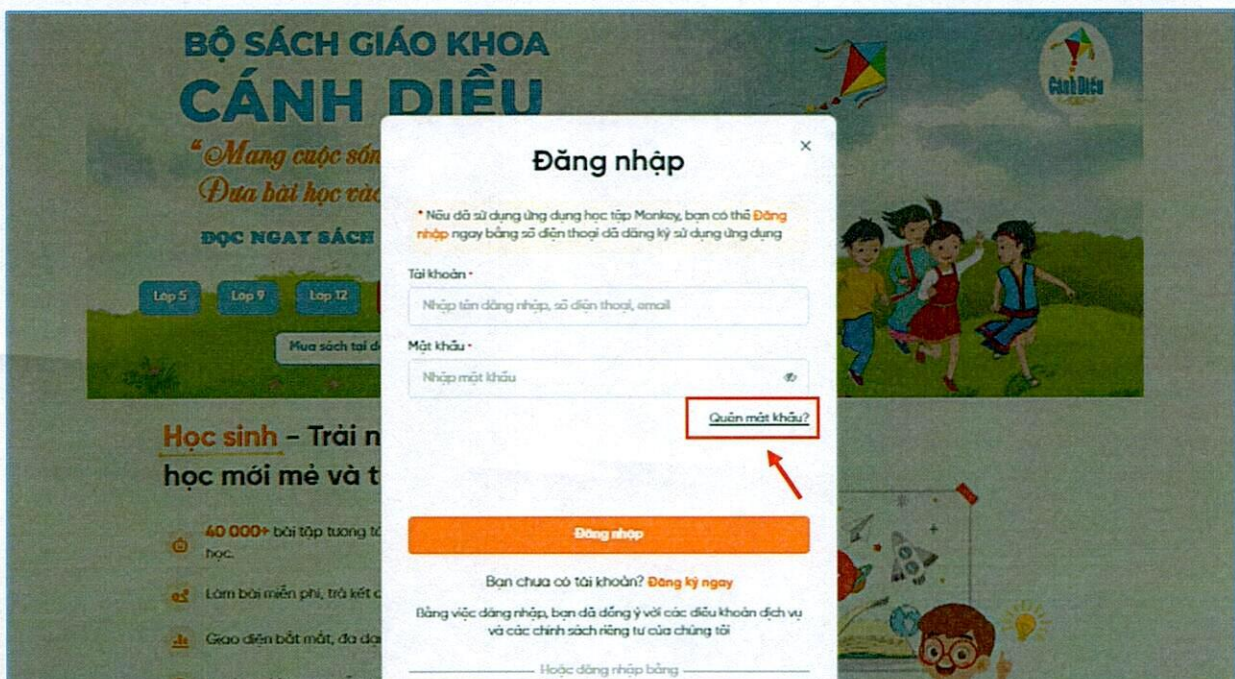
BỘ SÁCH GIÁO KHOA
CÁNH DIỀU
"Mang cuộc sốn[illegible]
Đưa bài học vào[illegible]
ĐỌC NGAY SÁCH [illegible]

Lớp 5 Lớp 9 Lớp 12

Mua sách tại đ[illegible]

Cánh Diều

Học sinh - Trải n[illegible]
học mới mẻ và t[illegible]

40 000+ bài tập tương t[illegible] học.

Làm bài miễn phí, trả kết c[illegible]

Giao diện bắt mắt, đa dạ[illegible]

Đăng nhập

×

* Nếu đã sử dụng ứng dụng học tập Monkey, bạn có thể Đăng nhập ngay bằng số điện thoại đã đăng ký sử dụng ứng dụng

Tài khoản *

Nhập tên đăng nhập, số điện thoại, email

Mật khẩu *

Nhập mật khẩu

Quên mật khẩu?

Đăng nhập

Bạn chưa có tài khoản? Đăng ký ngay

Bằng việc đăng nhập, bạn đã đồng ý với các điều khoản dịch vụ và các chính sách riêng tư của chúng tôi

Hoặc đăng nhập bằng